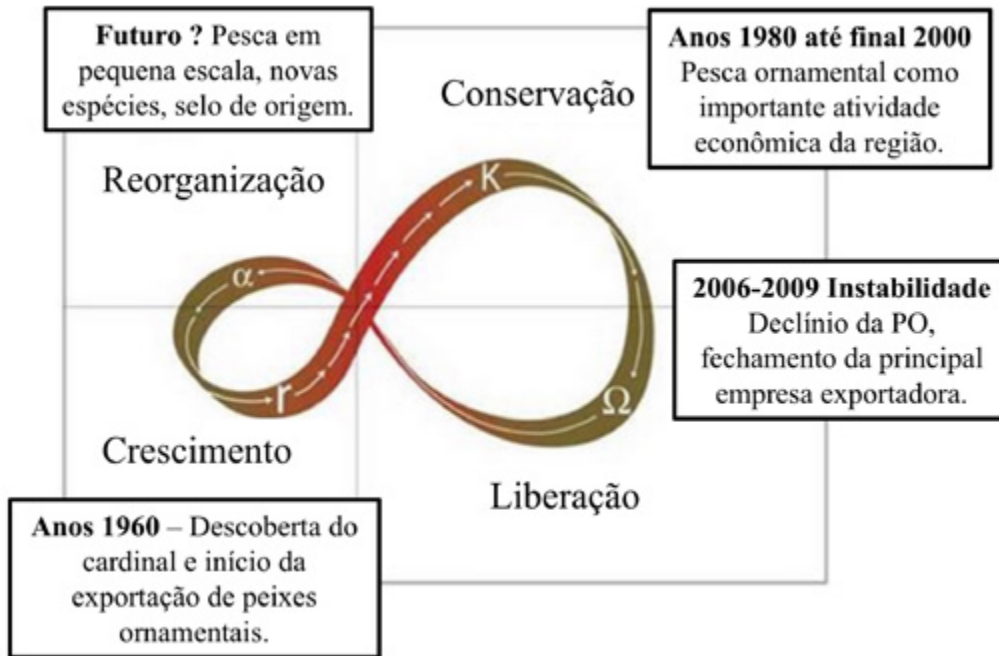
**Futuro ?** Pesca em pequena escala, novas espécies, selo de origem.

**Anos 1980 até final 2000** Pesca ornamental como importante atividade econômica da região.

Conservação

Reorganização

K

α

2006-2009 Instabilidade Declínio da PO, fechamento da principal empresa exportadora.

r

Ω

Crescimento

Liberação

**Anos 1960** – Descoberta do cardinal e início da exportação de peixes ornamentais.